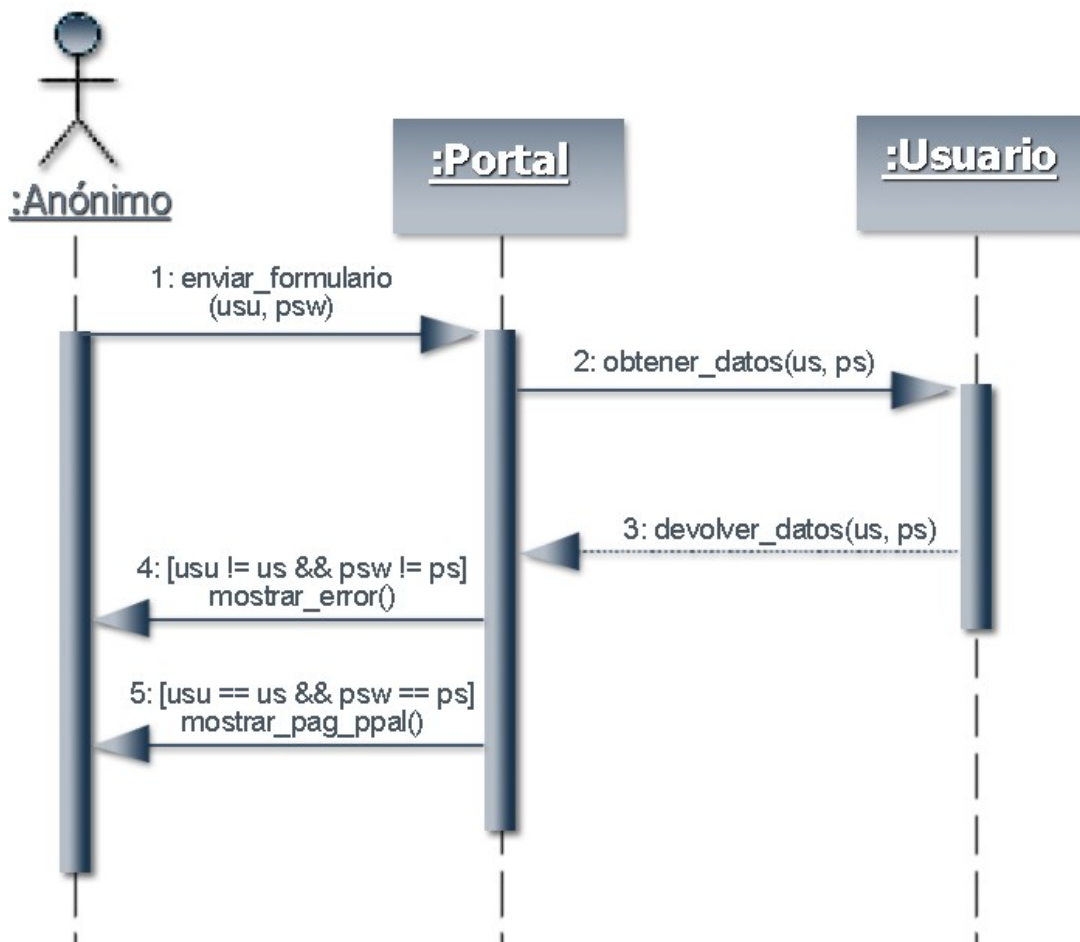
:Anónimo

:Portal

:Usuario

1: enviar_formulario (usu, psw)

2: obtener_datos(us, ps)

3: devolver_datos(us, ps)

4: [usu != us && psw != ps] mostrar_error()

5: [usu == us && psw == ps] mostrar_pag_ppal()